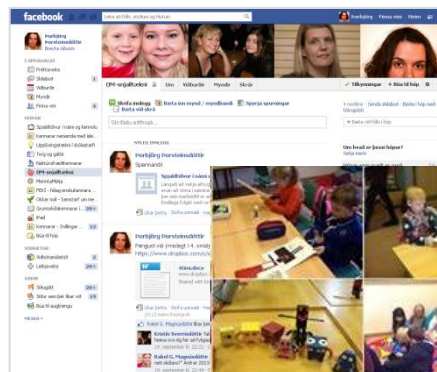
facebook

Leita að fólki, stöðum og hlutum

Þorbjörg Þorsteinsdóttir

Heim

Þorbjörg Þorsteinsdóttir

Breyta síðunni

UPPÁHALDS

Fréttaveita

Skilaboð

Viðburðir

Myndir

Finna vini

HÓPAR

Spjaldtölvur í námi og kennslu

Kennarar nemenda með lés...

Upplýsingatækni í skólastarfi

Torg og gátur

Náttúrufræðikennarar

ÞPÞ-snjalltækni

Menntamiðja

PBIS - Heilstæð stuðningur...

Hópur hjá - Samstarf um ne...

Grunnskólakennarar í...

iPad

Kennarar - Snillingar...

Búa til hóp

VIÐBURÐIR

Viðburðadagatal

Leikjavaka

SÍÐUR

Síður

Síður sem þér líkar við

Búa til auglýsingu

MEIRA

ÞPÞ-snjalltækni

Um

Viðburðir

Myndir

Skrár

Tilkynningar

Búa til hóp

Skrifa innlegg

Bæta við mynd / myndbandi

Spyrja spurningar

Bæta við skrá

Skrifaðu eitthvað...

NÝLEG INNLEGG

Þorbjörg Þorsteinsdóttir

Spennandi

Spjaldtölvur í námi og

Líkar þetta · Skrifa ummæli

Þorbjörg Þorsteinsdóttir

Pengúit við í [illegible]

https://www.dropbox.com/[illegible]

Líkar þetta · Skrifa ummæli

Rakel G. Magnúsdóttir

Kristín Sveinbjörnsdóttir

Rakel G. Magnúsdóttir

Um hvað er þessi hópur?

Bæta við lýsingu

Bæta við fólki í hópinn